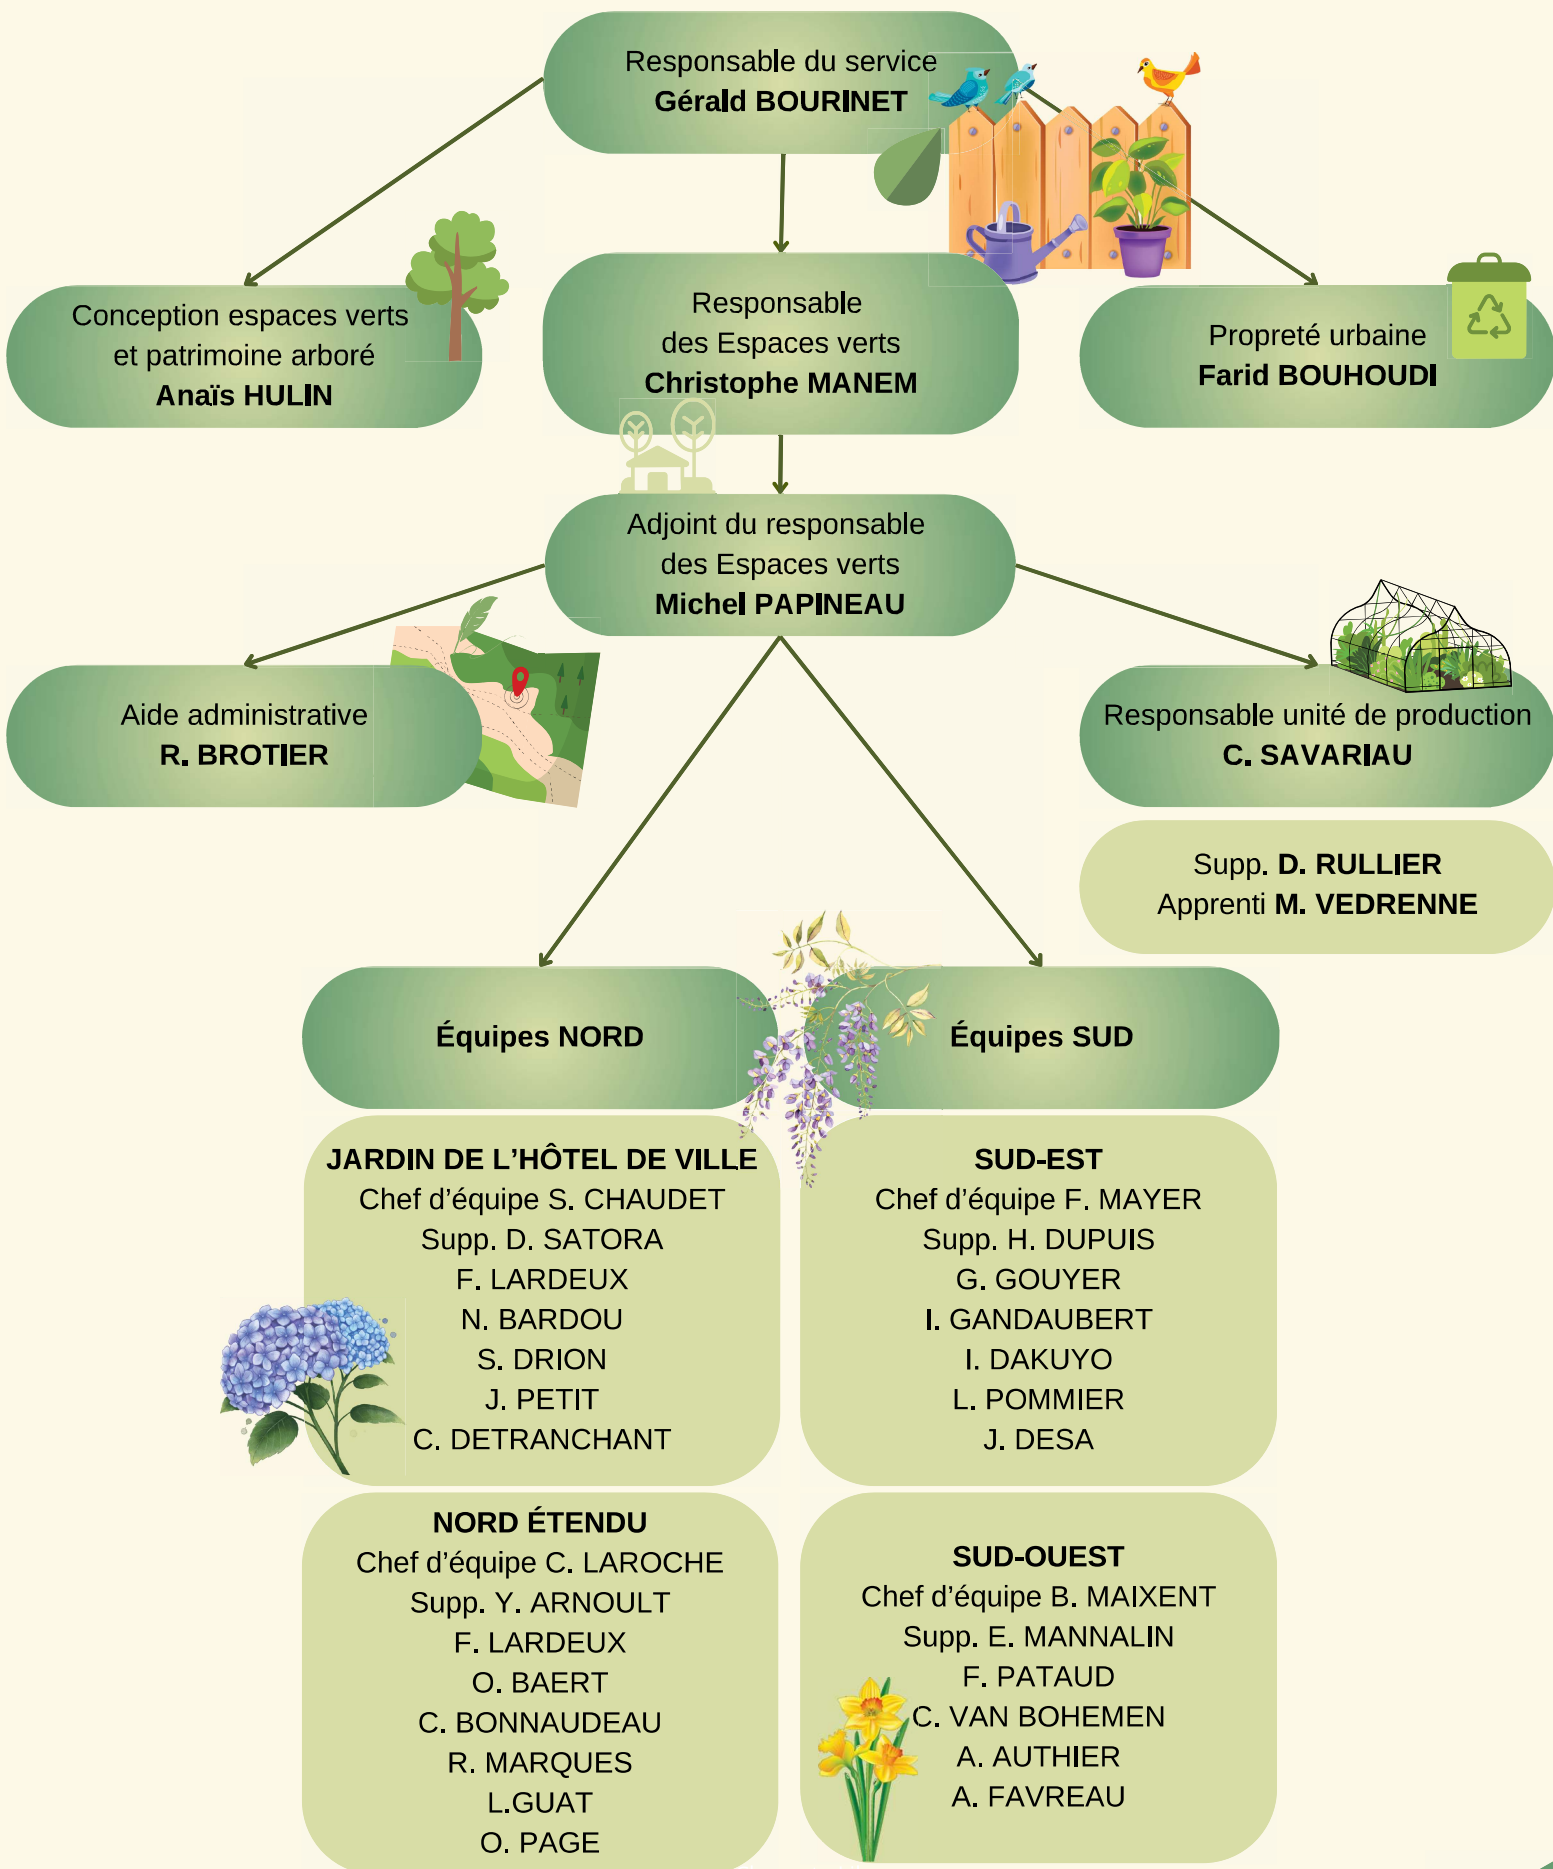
Responsable du service
**Gérald BOURINET**

Conception espaces verts
et patrimoine arboré
**Anaïs HULIN**

Responsable
des Espaces verts
**Christophe MANEM**

Propreté urbaine
**Farid BOUHOUDI**

Adjoint du responsable
des Espaces verts
**Michel PAPINEAU**

Aide administrative
**R. BROTIER**

Responsable unité de production
**C. SAVARIAU**

Supp. **D. RULLIER**
Apprenti **M. VEDRENNE**

**Équipes NORD**

**Équipes SUD**

**JARDIN DE L'HÔTEL DE VILLE**
Chef d'équipe S. CHAUDET
Supp. D. SATORA
F. LARDEUX
N. BARDOU
S. DRION
J. PETIT
C. DETRANCHANT

**SUD-EST**
Chef d'équipe F. MAYER
Supp. H. DUPUIS
G. GOUYER
I. GANDAUBERT
I. DAKUYO
L. POMMIER
J. DESA

**NORD ÉTENDU**
Chef d'équipe C. LAROCHE
Supp. Y. ARNOULT
F. LARDEUX
O. BAERT
C. BONNAUDEAU
R. MARQUES
L.GUAT
O. PAGE

**SUD-OUEST**
Chef d'équipe B. MAIXENT
Supp. E. MANNALIN
F. PATAUD
C. VAN BOHEMEN
A. AUTHIER
A. FAVREAU